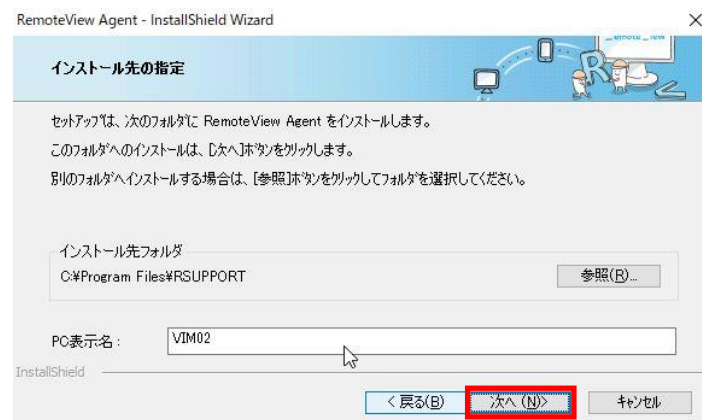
RemoteView Agent - InstallShield Wizard

インストール先の指定

セットアップは、次のフォルダに RemoteView Agent をインストールします。

このフォルダへのインストールは、[次へ]ボタンをクリックします。

別のフォルダへインストールする場合は、[参照]ボタンをクリックしてフォルダを選択してください。

インストール先フォルダ

C:¥Program Files¥RSUPPORT

参照(R)...

PC表示名：

VIM02

InstallShield

< 戻る(B)

次へ (N)>

キャンセル